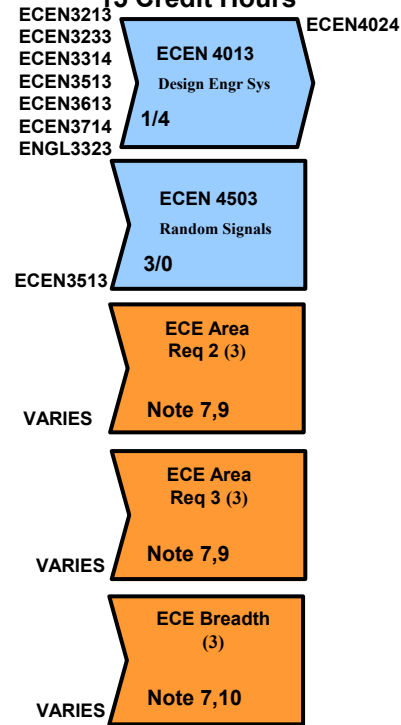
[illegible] Credit Hours

ECEN3213
ECEN3233
ECEN3314
ECEN3513
ECEN3613
ECEN3714
ENGL3323

ECEN 4013
Design Engr Sys
1/4

ECEN4024

ECEN 4503
Random Signals
3/0

ECEN3513

ECE Area Req 2 (3)
Note 7,9

VARIES

ECE Area Req 3 (3)
Note 7,9

VARIES

ECE Breadth (3)
Note 7,10

VARIES